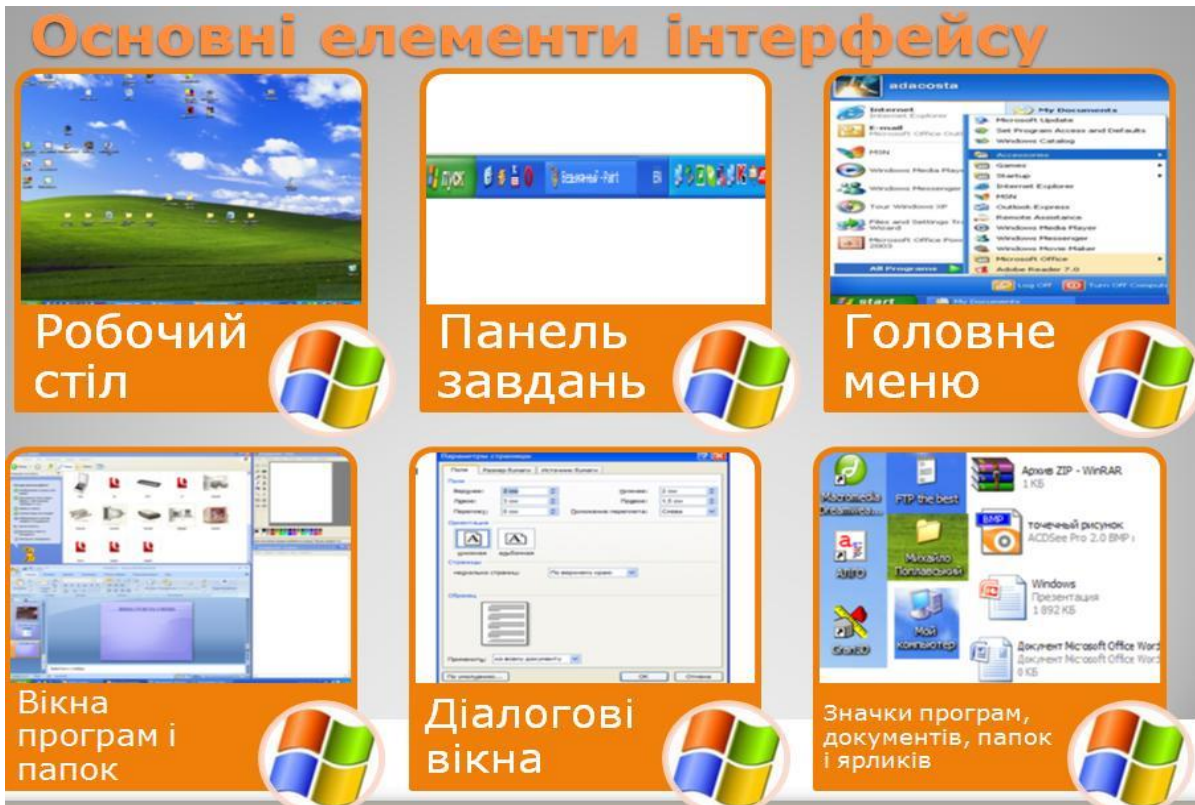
Основні елементи інтерфейсу

Робочий стіл

пуск

Панель завдань

adacosta

Internet
Internet Explorer

E-mail
Microsoft Office Outl

MSN

Windows Media Player

Windows Messenger

Tour Windows XP

Files and Settings Tr
Wizard

Microsoft Office Pow
2003

All Programs

My Documents

Microsoft Update

Set Program Access and Defaults

Windows Catalog

Accessories

Games

Startup

Internet Explorer

MSN

Outlook Express

Remote Assistance

Windows Media Player

Windows Messenger

Windows Movie Maker

Microsoft Office

Adobe Reader 7.0

Log Off

Turn Off Computer

start

My Documents

Головне меню

Вікна програм і папок

Параметры страницы

Поля

Размер бумаги

Источник бумаги

Ориентация

книжная

альбомная

Страницы

Образец

Применить:

По умолчанию...

OK

Отмена

Діалогові вікна

Macromedia Dreamweav...

FTP the best

Архив ZIP - WinRAR
1 КБ

точечный рисунок
ACDSee Pro 2.0 BMP

Михайло Поплавський

Мой компьютер

Windows
Презентация
1 892 КБ

Документ Microsoft Office Word
Документ Microsoft Office Word
0 КБ

Значки програм, документів, папок і ярликів